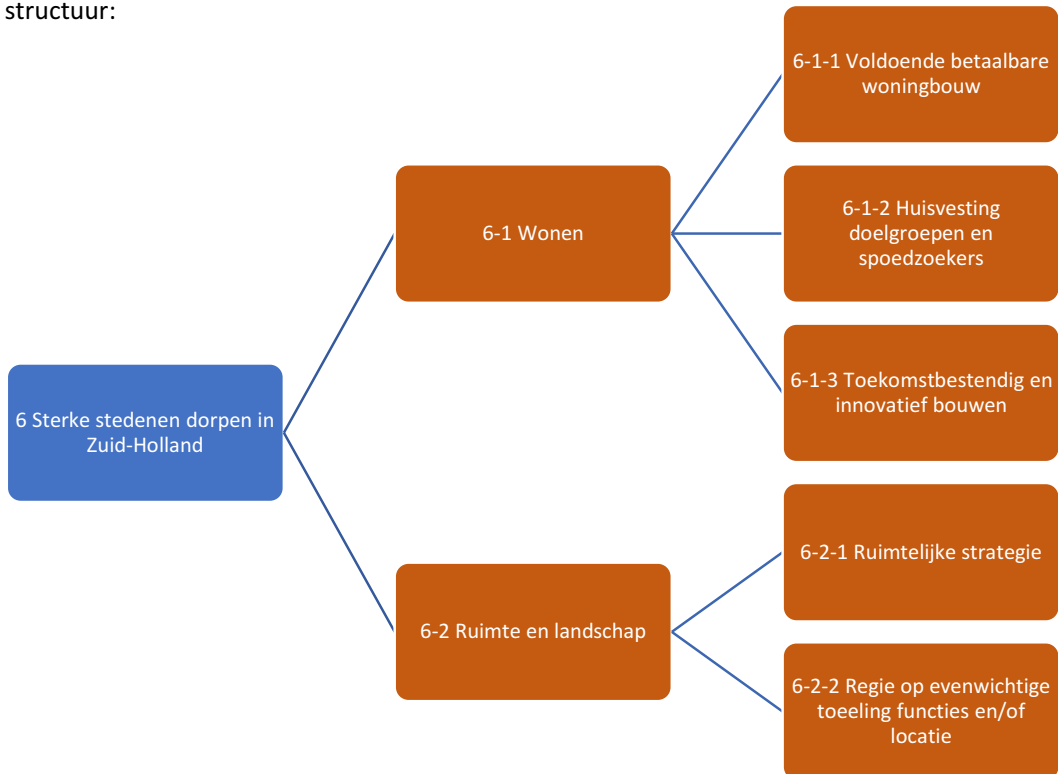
structuur:

6 Sterke stedenen dorpen in Zuid-Holland

6-1 Wonen

6-1-1 Voldoende betaalbare woningbouw

6-1-2 Huisvesting doelgroepen en spoedzoekers

6-1-3 Toekomstbestendig en innovatief bouwen

6-2 Ruimte en landschap

6-2-1 Ruimtelijke strategie

6-2-2 Regie op evenwichtige toeleling functies en/of locatie